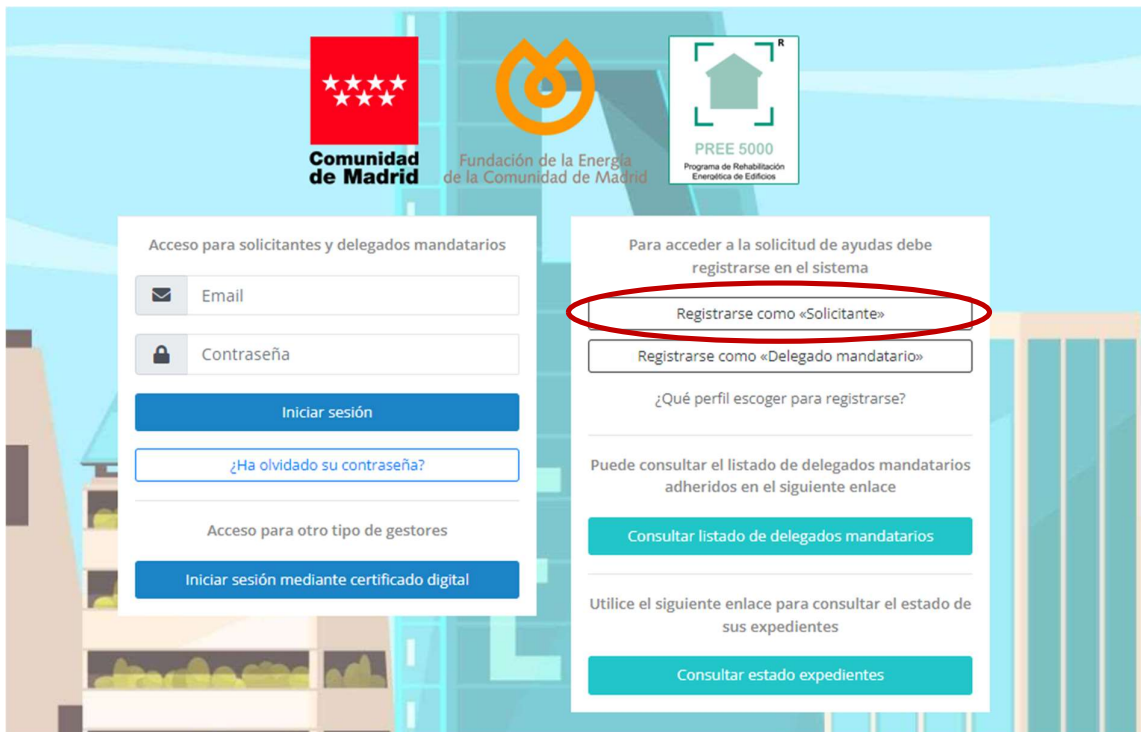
Comunidad de Madrid

Fundación de la Energía de la Comunidad de Madrid

R

PREE 5000
Programa de Rehabilitación Energética de Edificios

Acceso para solicitantes y delegados mandatarios

Email

Contraseña

Iniciar sesión

¿Ha olvidado su contraseña?

Acceso para otro tipo de gestores

Iniciar sesión mediante certificado digital

Para acceder a la solicitud de ayudas debe registrarse en el sistema

Registrarse como «Solicitante»

Registrarse como «Delegado mandatario»

¿Qué perfil escoger para registrarse?

Puede consultar el listado de delegados mandatarios adheridos en el siguiente enlace

Consultar listado de delegados mandatarios

Utilice el siguiente enlace para consultar el estado de sus expedientes

Consultar estado expedientes